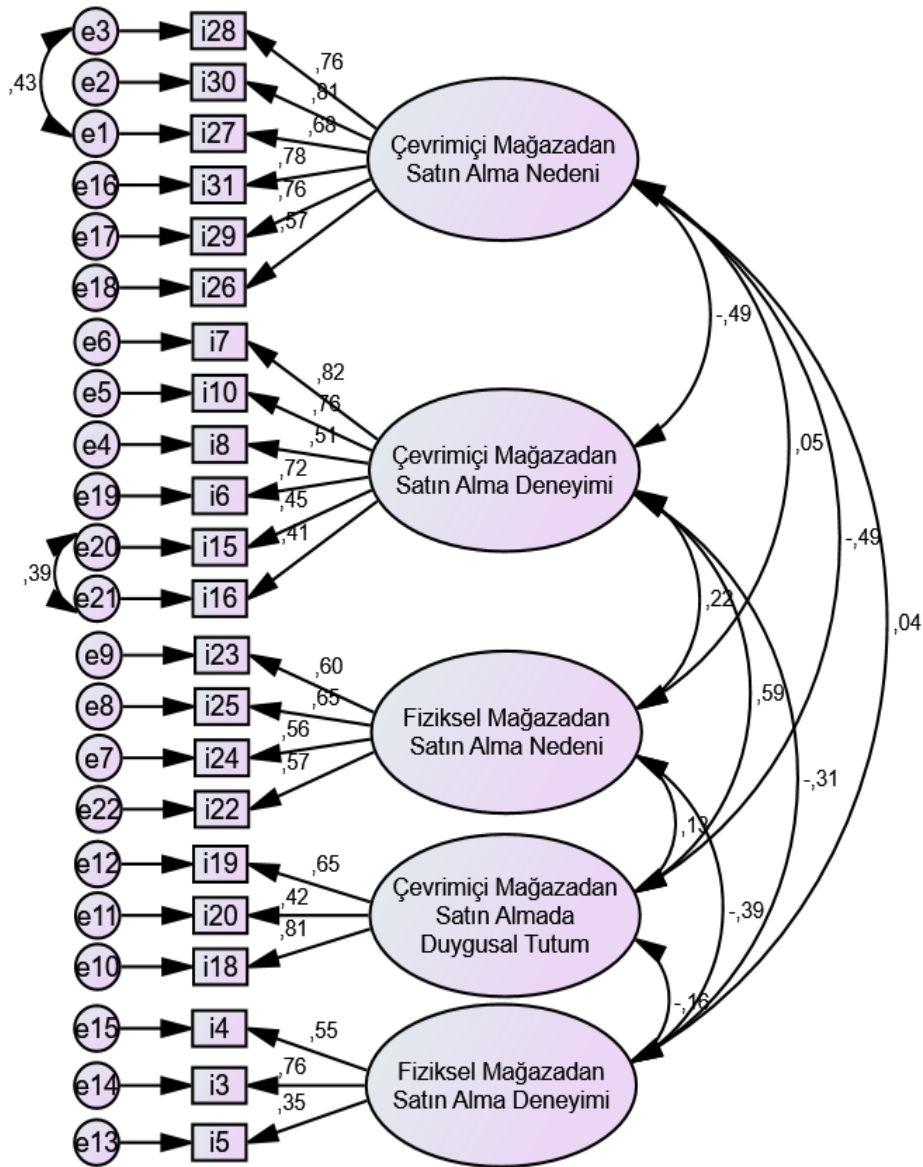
e3 → i28 ,76
,43
e2 → i30 ,81
e1 → i27 ,68
e16 → i31 ,78
e17 → i29 ,76
e18 → i26 ,57

Çevrimiçi Mağazadan Satın Alma Nedeni

e6 → i7 ,82
e5 → i10 ,76
e4 → i8 ,51
e19 → i6 ,72
e20 → i15 ,45
,39
e21 → i16 ,41

Çevrimiçi Mağazadan Satın Alma Deneyimi

-,49
,05
-,49
,04

e9 → i23 ,60
e8 → i25 ,65
e7 → i24 ,56
e22 → i22 ,57

Fiziksel Mağazadan Satın Alma Nedeni

,22
,59
-,31

e12 → i19 ,65
e11 → i20 ,42
e10 → i18 ,81

Çevrimiçi Mağazadan Satın Almada Duygusal Tutum

,12
-,39

e15 → i4 ,55
e14 → i3 ,76
e13 → i5 ,35

Fiziksel Mağazadan Satın Alma Deneyimi

-,16